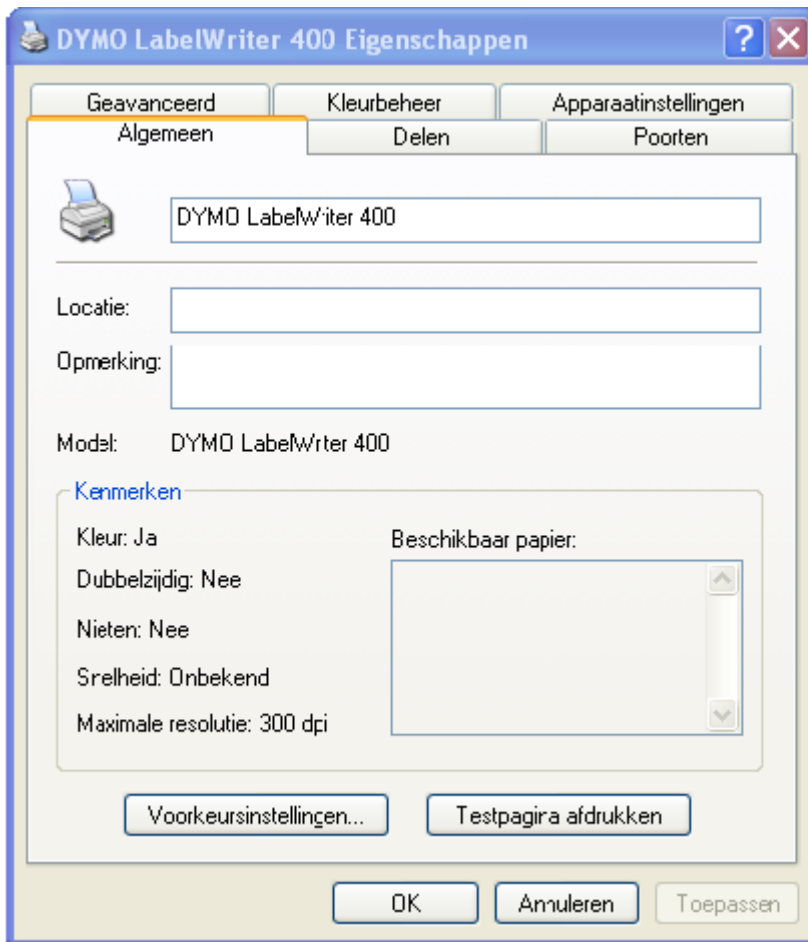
DYMO LabelWriter 400 Eigenschappen

Geavanceerd | Kleurbeheer | Apparaatinstellingen
Algemeen | Delen | Poorten

DYMO LabelWriter 400

Locatie:

Opmerking:

Model: DYMO LabelWriter 400

Kenmerken

Kleur: Ja
Dubbelzijdig: Nee
Nieten: Nee
Snelheid: Onbekend
Maximale resolutie: 300 dpi

Beschikbaar papier:

Voorkeursinstellingen...

Testpagina afdrukken

OK

Annuleren

Toepassen